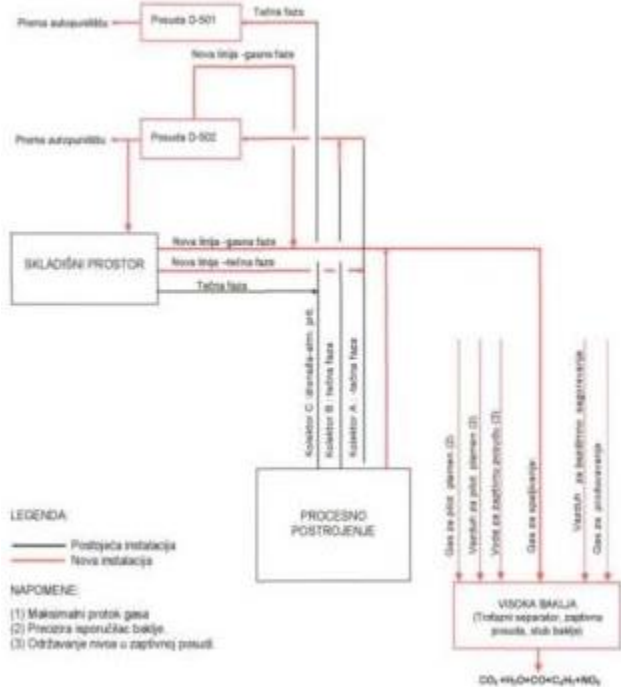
Prema autopunilištu
Posuda D-501
Tečna faza
Nova linija -gasna faza
Prema autopunilištu
Posuda D-502
SKLADIŠNI PROSTOR
Nova linija -gasna faza
Nova linija -tečna faza
Tečna faza
Kolektor C: drenaža-atm. pritisak
Kolektor B: tečna faza
Kolektor A: tečna faza
Gas za pilot. plamen (2)
Vazduh za pilot. plamen (2)
Voda za zaptivnu posudu (3)
Gas za spaljivanje
Vazduh za bezdimno sagorevanje
Gas za produvavanje
LEGENDA:
Postojeća instalacija
Nova instalacija
PROCESNO POSTROJENJE
NAPOMENE:
(1) Maksimalni protok gasa
(2) Preporuka isporučilac baklje
(3) Održavanje nivoa u zaptivnoj posudi
VISOKA BAKLJA
(Trofazni separator, zaptivna posuda, stub baklje)
$CO_2+H_2O+CO+C_xH_y+NO_x$